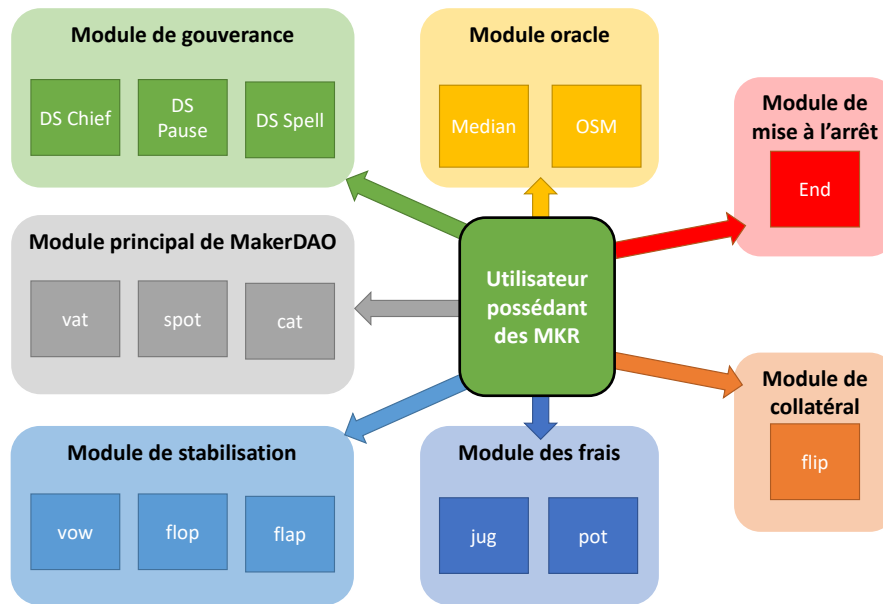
Module de gouverance

DS Chief

DS Pause

DS Spell

Module oracle

Median

OSM

Module de mise à l'arrêt

End

Module principal de MakerDAO

vat

spot

cat

Utilisateur possédant des MKR

Module de collatéral

flip

Module de stabilisation

vow

flop

flap

Module des frais

jug

pot